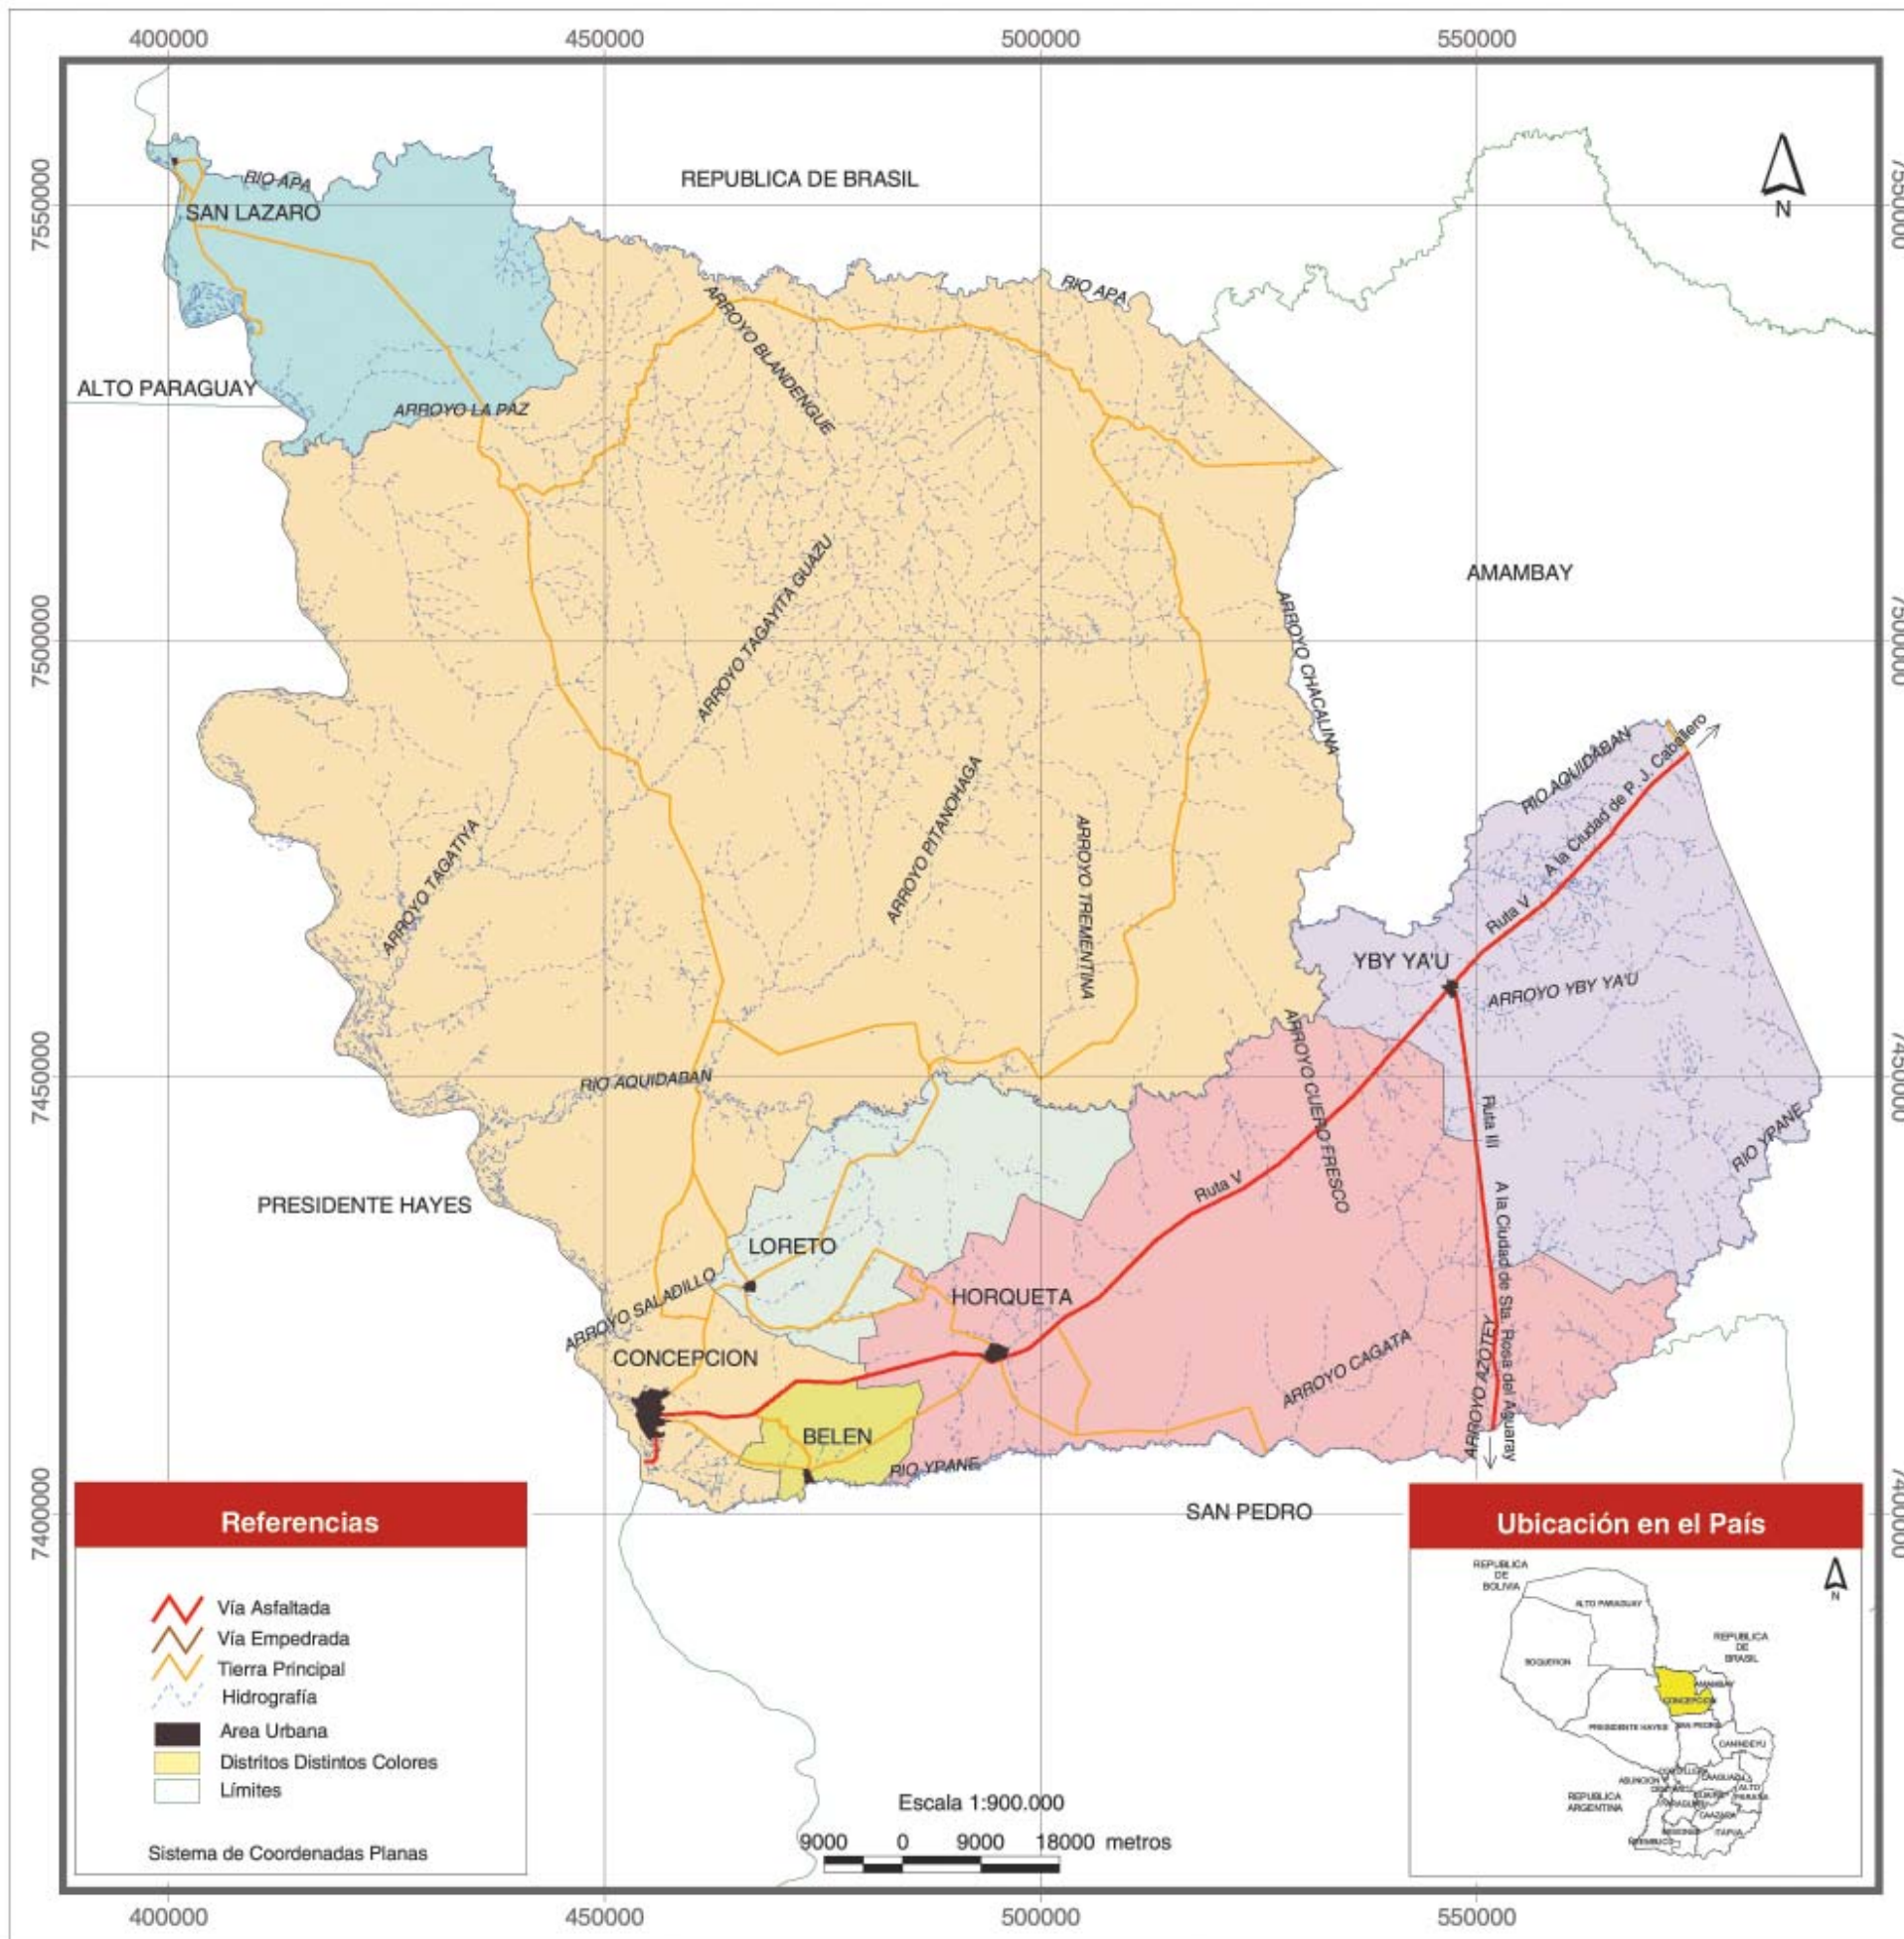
400000 450000 500000 550000

7550000 7500000 7450000 7400000

N

REPUBLICA DE BRASIL

RIO APA

SAN LAZARO

RIO APA

ARROYO BLANDENGUE

ALTO PARAGUAY

ARROYO LA PAZ

ARROYO TAGAYITA GUAZU

ARROYO CHACALINA

AMAMBAY

RIO AQUIDABAN

A la Ciudad de P. J. Caballero

Ruta V

ARROYO PITANOHAGA

ARROYO TREMENTINA

ARROYO TAGATIYA

YBY YA'U

ARROYO YBY YA'U

ARROYO CUERO FRESCO

RIO AQUIDABAN

Ruta III

RIO YPANE

Ruta V

PRESIDENTE HAYES

A la Ciudad de Sta. Rosa del Aguaray

LORETO

ARROYO SALADILLO

HORQUETA

CONCEPCION

ARROYO CAGATA

ARROYO AZOTEY

BELEN

RIO YPANE

SAN PEDRO

Referencias

Vía Asfaltada
Vía Empedrada
Tierra Principal
Hidrografía
Area Urbana
Distritos Distintos Colores
Límites

Sistema de Coordenadas Planas

Escala 1:900.000

9000 0 9000 18000 metros

Ubicación en el País

REPUBLICA DE BOLIVIA

ALTO PARAGUAY

BOQUERON

REPUBLICA DE BRASIL

AMAMBAY

CONCEPCION

PRESIDENTE HAYES

SAN PEDRO

CANINDEYU

REPUBLICA ARGENTINA

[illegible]

400000 450000 500000 550000